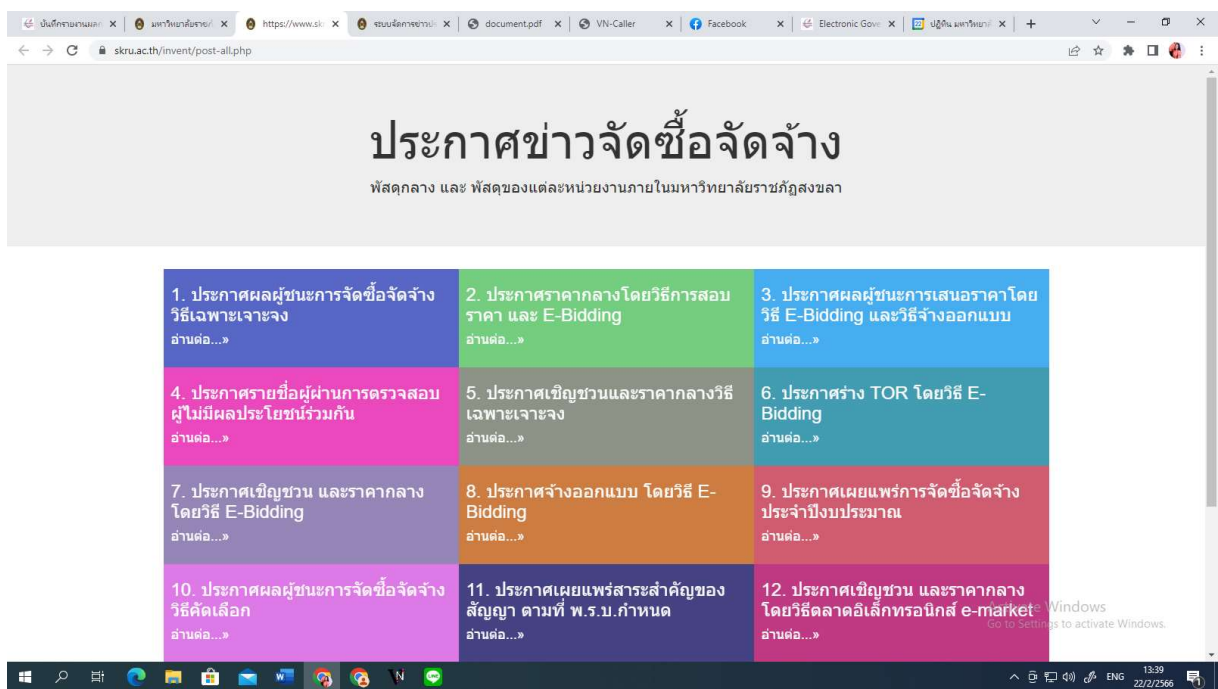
บันทึกรายงานและ | มหาวิทยาลัยราชภั | https://www.sk | ระบบจัดการข่าวป | document.pdf | VN-Caller | Facebook | Electronic Gove | ปฏิทิน มหาวิทยาลั | +

skru.ac.th/invent/post-all.php

ประกาศข่าวจัดซื้อจัดจ้าง

พัสดุกลาง และ พัสดุของแต่ละหน่วยงานภายในมหาวิทยาลัยราชภัฏสงขลา

| | | |
|---|---|---|
| 1. ประกาศผลผู้ชนะการจัดซื้อจัดจ้างวิธีเฉพาะเจาะจง อ่านต่อ...» | 2. ประกาศราคากลางโดยวิธีการสอบราคา และ E-Bidding อ่านต่อ...» | 3. ประกาศผลผู้ชนะการเสนอราคาโดยวิธี E-Bidding และวิธีจ้างออกแบบ อ่านต่อ...» |
| 4. ประกาศรายชื่อผู้ผ่านการตรวจสอบผู้ไม่มีผลประโยชน์ร่วมกัน อ่านต่อ...» | 5. ประกาศเชิญชวนและราคากลางวิธีเฉพาะเจาะจง อ่านต่อ...» | 6. ประกาศร่าง TOR โดยวิธี E-Bidding อ่านต่อ...» |
| 7. ประกาศเชิญชวน และราคากลางโดยวิธี E-Bidding อ่านต่อ...» | 8. ประกาศจ้างออกแบบ โดยวิธี E-Bidding อ่านต่อ...» | 9. ประกาศเผยแพร่การจัดซื้อจัดจ้างประจำปีงบประมาณ อ่านต่อ...» |
| 10. ประกาศผลผู้ชนะการจัดซื้อจัดจ้างวิธีคัดเลือก อ่านต่อ...» | 11. ประกาศเผยแพร่สาระสำคัญของสัญญา ตามที่ พ.ร.บ.กำหนด อ่านต่อ...» | 12. ประกาศเชิญชวน และราคากลางโดยวิธีตลาดอิเล็กทรอนิกส์ e-market อ่านต่อ...» |

Activate Windows
Go to Settings to activate Windows.

ENG 13:39 22/2/2566